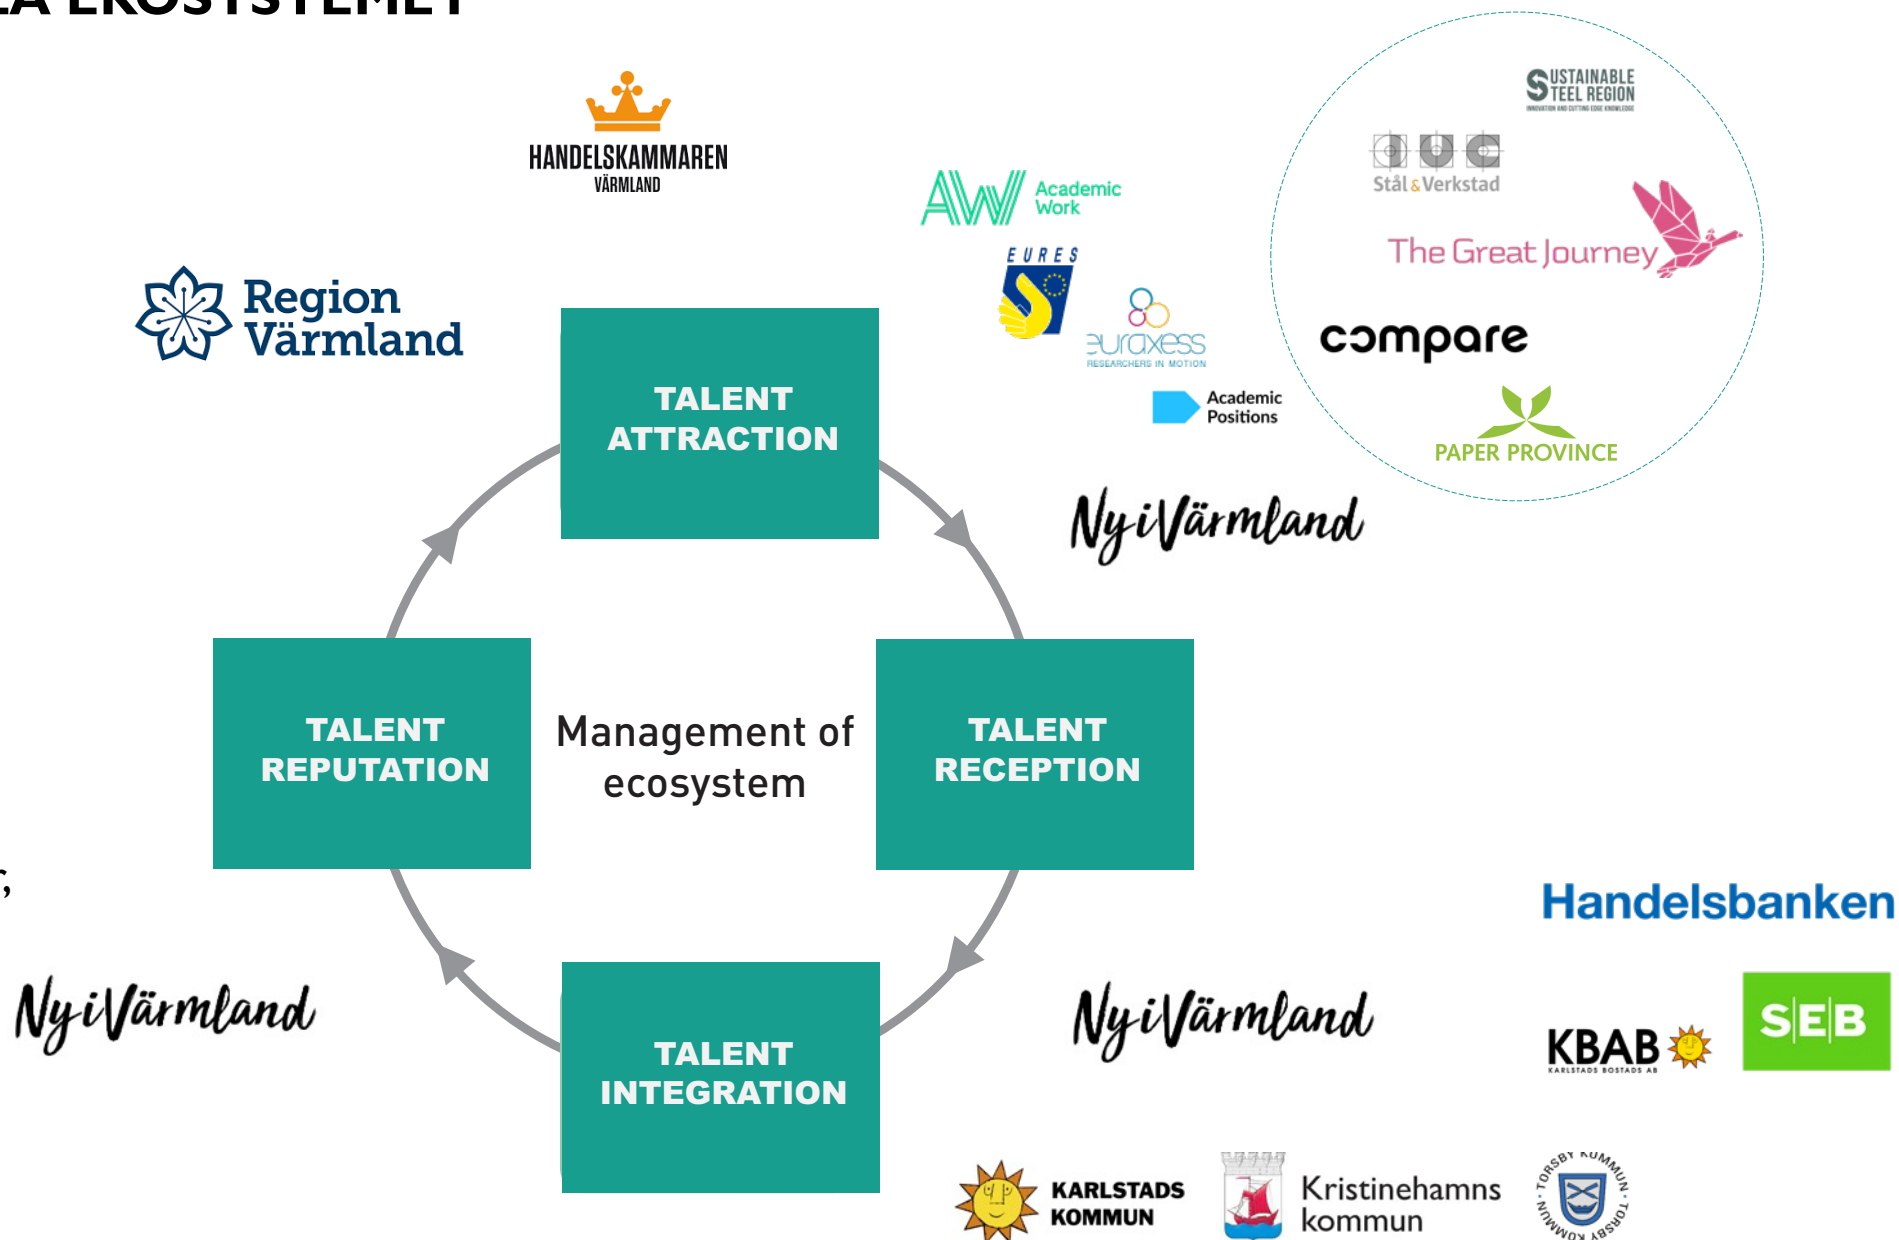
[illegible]A EKOSYSTEMET

HANDELSKAMMAREN VÄRMLAND

Region Värmland

Academic Work

EURES

euraxess RESEARCHERS IN MOTION

Academic Positions

SUSTAINABLE STEEL REGION

Stål & Verkstad

The Great Journey

compare

PAPER PROVINCE

TALENT ATTRACTION

Ny i Värmland

TALENT REPUTATION

Management of ecosystem

TALENT RECEPTION

Ny i Värmland

TALENT INTEGRATION

Ny i Värmland

Handelsbanken

KBAB KARLSTADS BOSTADS AB

SEB

KARLSTADS KOMMUN

Kristinehamns kommun

TORSBY KOMMUN